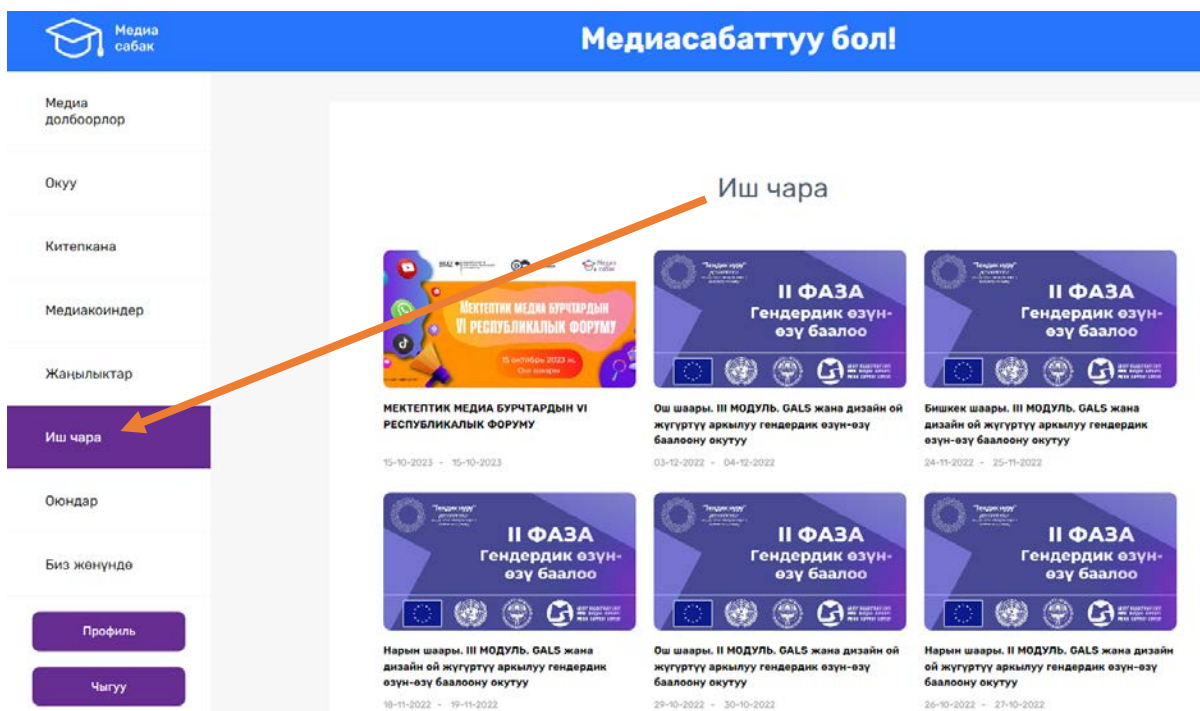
Медиа сабак

Медиасабаттуу бол!

Медиа долбоорлор

Окуу

Китепкана

Медиакоиндер

Жаңылыктар

Иш чара

Оюндар

Биз жөнүндө

Профиль

Чыгуу

Иш чара

МЕКТЕПТИК МЕДИА БУРЧТАРДЫН VI РЕСПУБЛИКАЛЫК ФОРУМУ

15 октябрь 2023 ж.

Ош шаары

МЕКТЕПТИК МЕДИА БУРЧТАРДЫН VI РЕСПУБЛИКАЛЫК ФОРУМУ

15-10-2023 - 15-10-2023

II ФАЗА
Гендердик өзүн-өзү баалоо

Ош шаары. III МОДУЛЬ. GALS жана дизайн ой жүгүртүү аркылуу гендердик өзүн-өзү баалоону окутуу

03-12-2022 - 04-12-2022

II ФАЗА
Гендердик өзүн-өзү баалоо

Бишкек шаары. III МОДУЛЬ. GALS жана дизайн ой жүгүртүү аркылуу гендердик өзүн-өзү баалоону окутуу

24-11-2022 - 25-11-2022

II ФАЗА
Гендердик өзүн-өзү баалоо

Нарын шаары. III МОДУЛЬ. GALS жана дизайн ой жүгүртүү аркылуу гендердик өзүн-өзү баалоону окутуу

18-11-2022 - 19-11-2022

II ФАЗА
Гендердик өзүн-өзү баалоо

Ош шаары. II МОДУЛЬ. GALS жана дизайн ой жүгүртүү аркылуу гендердик өзүн-өзү баалоону окутуу

29-10-2022 - 30-10-2022

II ФАЗА
Гендердик өзүн-өзү баалоо

Нарын шаары. II МОДУЛЬ. GALS жана дизайн ой жүгүртүү аркылуу гендердик өзүн-өзү баалоону окутуу

26-10-2022 - 27-10-2022